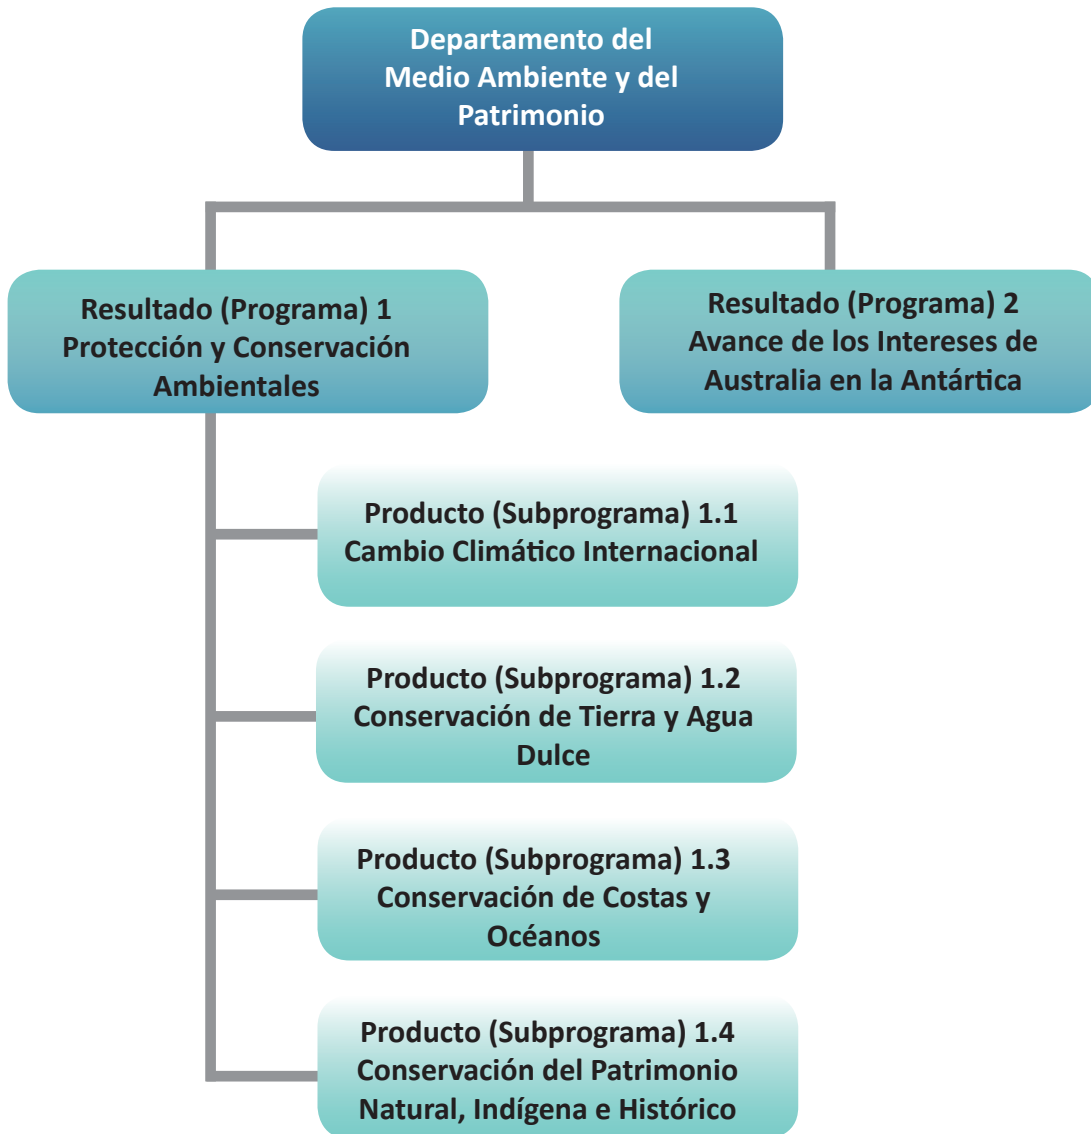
Departamento del Medio Ambiente y del Patrimonio

Resultado (Programa) 1
Protección y Conservación Ambientales

Resultado (Programa) 2
Avance de los Intereses de Australia en la Antártica

Producto (Subprograma) 1.1
Cambio Climático Internacional

Producto (Subprograma) 1.2
Conservación de Tierra y Agua Dulce

Producto (Subprograma) 1.3
Conservación de Costas y Océanos

Producto (Subprograma) 1.4
Conservación del Patrimonio Natural, Indígena e Histórico